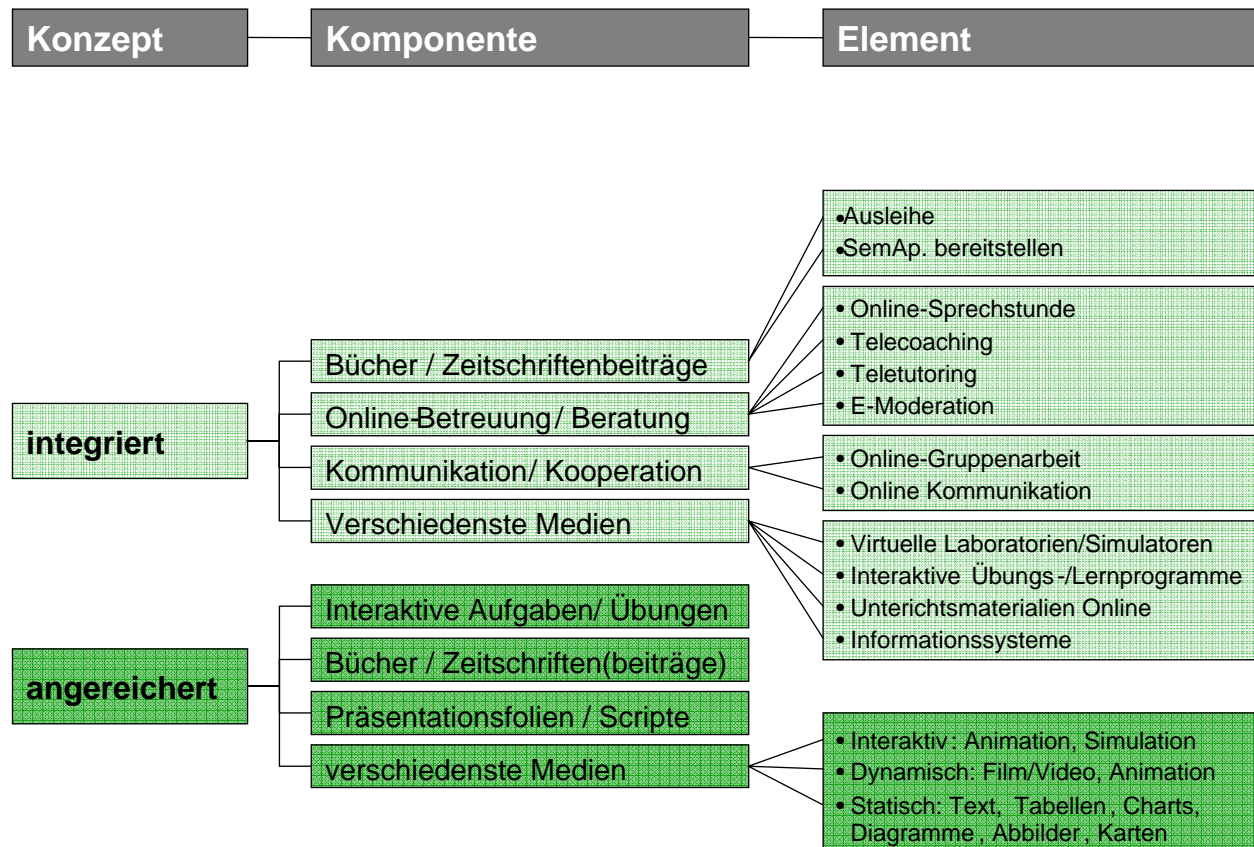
Konzept

Komponente

Element

•Ausleihe
•SemAp. bereitstellen

• Online-Sprechstunde
• Telecoaching
• Teletutoring
• E-Moderation

integriert

Bücher / Zeitschriftenbeiträge

Online-Betreuung / Beratung

Kommunikation/ Kooperation

Verschiedenste Medien

• Online-Gruppenarbeit
• Online Kommunikation

• Virtuelle Laboratorien/Simulatoren
• Interaktive Übungs-/Lernprogramme
• Unterichtsmaterialien Online
• Informationssysteme

angereichert

Interaktive Aufgaben/ Übungen

Bücher / Zeitschriften(beiträge)

Präsentationsfolien / Scripte

verschiedenste Medien

• Interaktiv: Animation, Simulation
• Dynamisch: Film/Video, Animation
• Statisch: Text, Tabellen, Charts, Diagramme, Abbilder, Karten